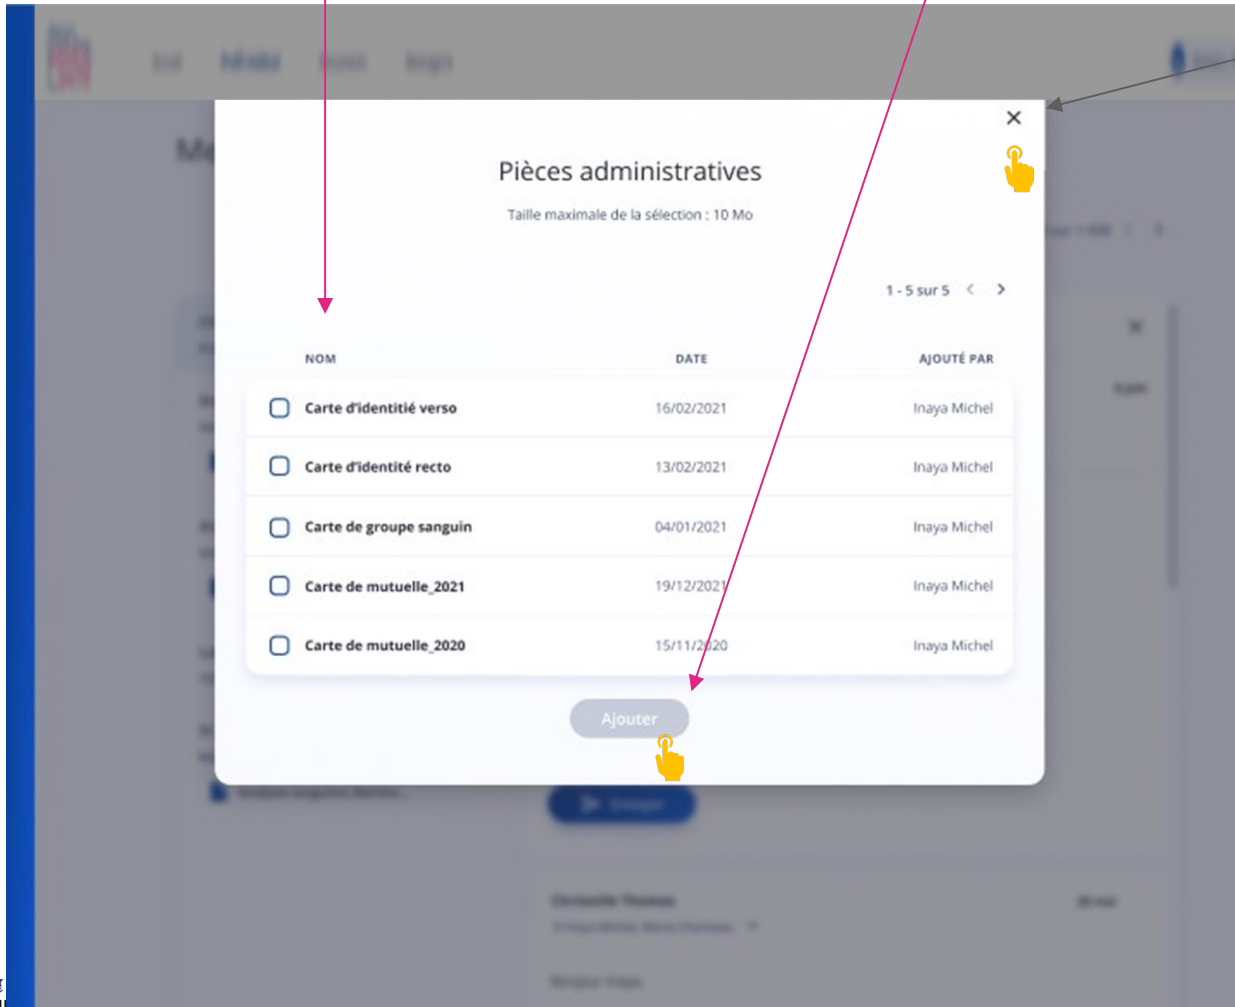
×

Pièces administratives

Taille maximale de la sélection : 10 Mo

1 - 5 sur 5

| NOM | DATE | AJOUTÉ PAR |
|---|---|---|
| Carte d'identitié verso | 16/02/2021 | Inaya Michel |
| Carte d'identité recto | 13/02/2021 | Inaya Michel |
| Carte de groupe sanguin | 04/01/2021 | Inaya Michel |
| Carte de mutuelle_2021 | 19/12/2021 | Inaya Michel |
| Carte de mutuelle_2020 | 15/11/2020 | Inaya Michel |

Ajouter